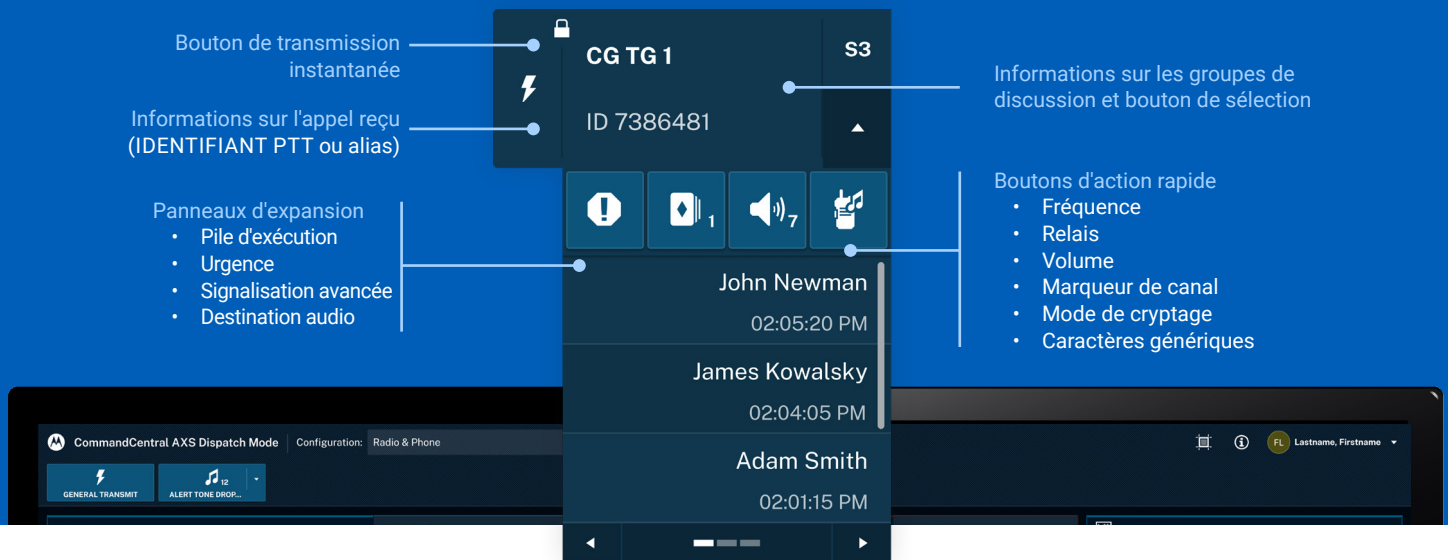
Bouton de transmission instantanée

Informations sur l'appel reçu (IDENTIFIANT PTT ou alias)

Panneaux d'expansion
• Pile d'exécution
• Urgence
• Signalisation avancée
• Destination audio

CG TG 1
S3
ID 7386481

1
7

John Newman
02:05:20 PM
James Kowalsky
02:04:05 PM
Adam Smith
02:01:15 PM

Informations sur les groupes de discussion et bouton de sélection

Boutons d'action rapide
• Fréquence
• Relais
• Volume
• Marqueur de canal
• Mode de cryptage
• Caractères génériques

CommandCentral AXS Dispatch Mode
Configuration: Radio & Phone
GENERAL TRANSMIT
12
ALERT TONE DROP...
FL Lastname, Firstname